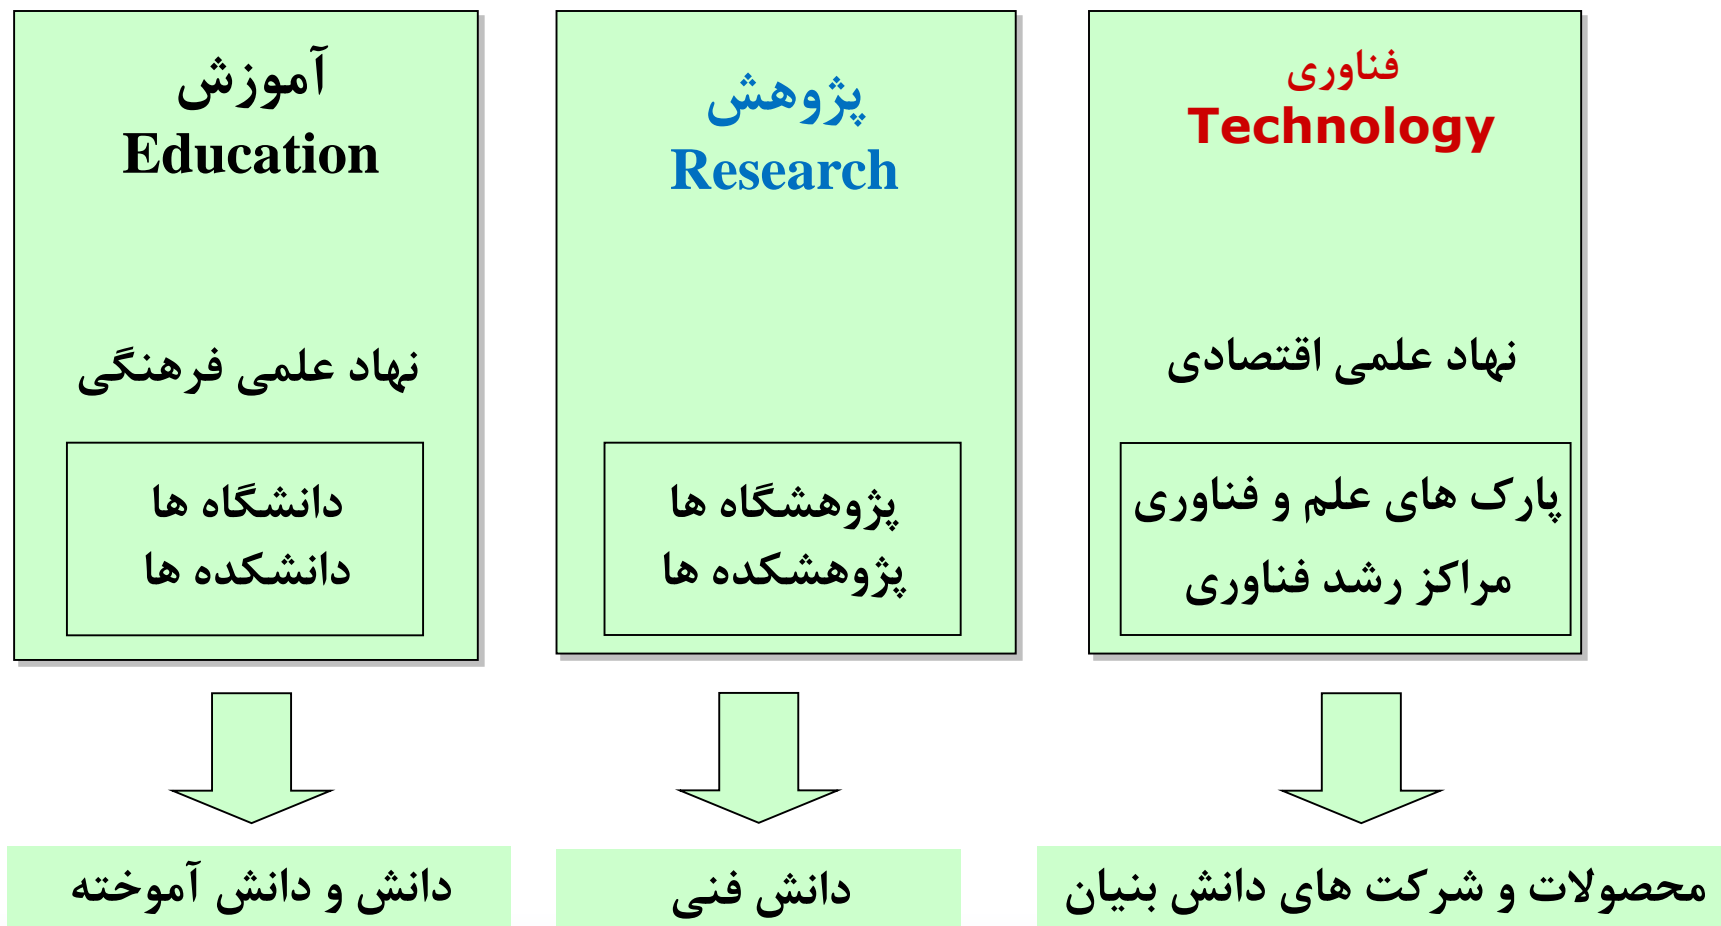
آموزش
Education

نهاد علمی فرهنگی

دانشگاه ها
دانشکده ها

دانش و دانش آموخته

پژوهش
Research

پژوهشگاه ها
پژوهشکده ها

دانش فنی

فناوری
Technology

نهاد علمی اقتصادی

پارک های علم و فناوری
مراکز رشد فناوری

محصولات و شرکت های دانش بنیان